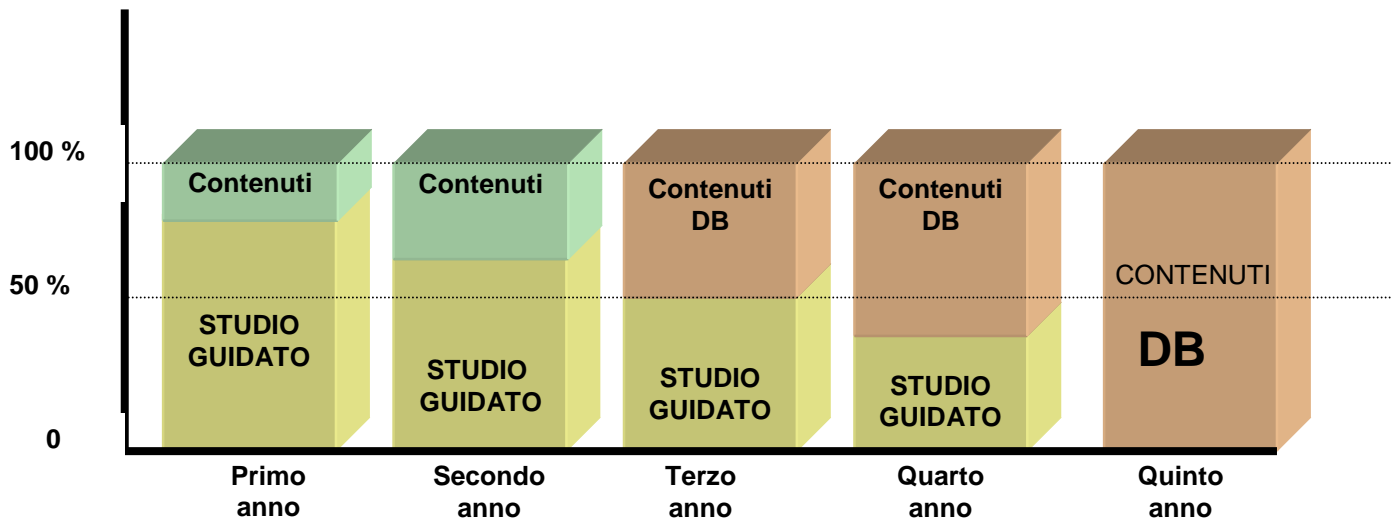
100 %

50 %

0

Contenuti

STUDIO GUIDATO

Contenuti

STUDIO GUIDATO

Contenuti DB

STUDIO GUIDATO

Contenuti DB

STUDIO GUIDATO

CONTENUTI

DB

Primo anno

Secondo anno

Terzo anno

Quarto anno

Quinto anno